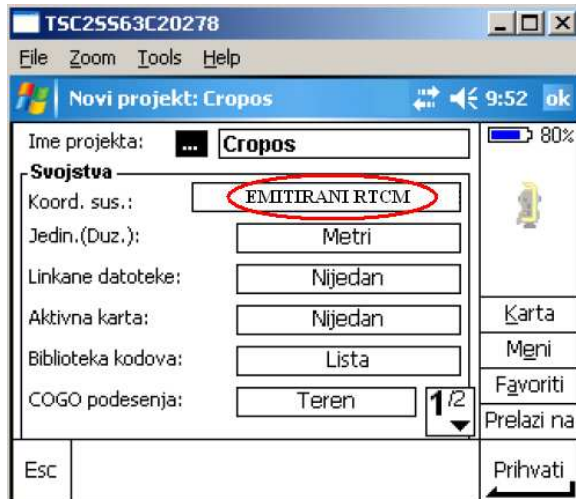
TSC2SS63C20278

File Zoom Tools Help

Novi projekt: Cropos 9:52 ok

Ime projekta: ... Cropos

80%

Svojstva

Koord. sus.: EMITIRANI RTCM

Jedin.(Duz.): Metri

Linkane datoteke: Nijedan

Aktivna karta: Nijedan

Biblioteka kodova: Lista

COGO podesenja: Teren

1/2

Karta

Meni

Favoriti

Prelazi na

Esc

Prihvati